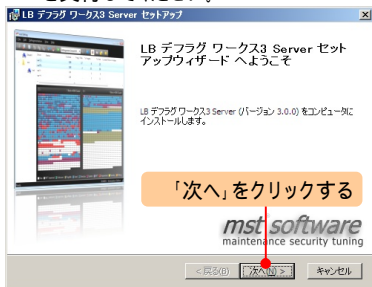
LB デフラグ ワークス3 Server セットアップ

LB デフラグ ワークス3 Server セットアップウィザード へようこそ

LB デフラグ ワークス3 Server (バージョン 3.0.0) をコンピュータにインストールします。

「次へ」をクリックする

mst software
maintenance security tuning

< 戻る(B) 次へ(N) > キャンセル